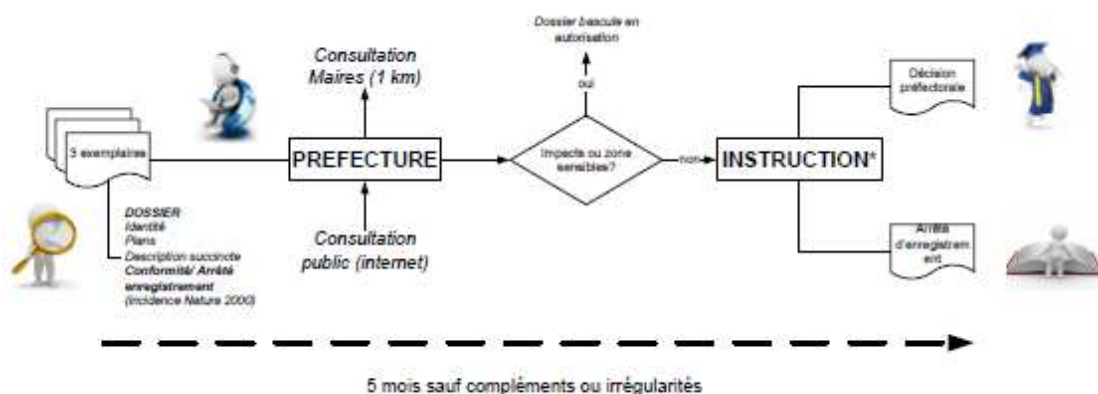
3 exemplaires

DOSSIER
Identité
Plans
Description succincte
Conformité/ Arrêté enregistrement
(Incidence Nature 2000)

Consultation Maires (1 km)

PREFECTURE

Consultation public (internet)

Dossier bascule en autorisation

oui

Impacts ou zone sensibles?

non

INSTRUCTION*

Décision préfectorale

Arrêté d'enregistrement

5 mois sauf compléments ou irrégularités